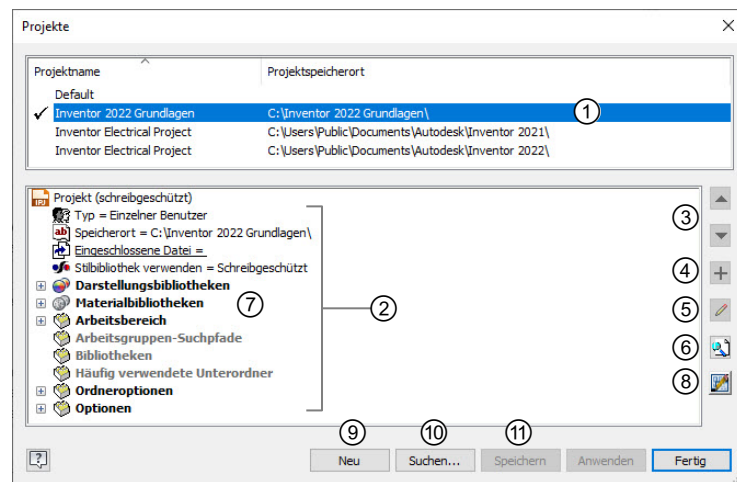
Projekte

| Projektname | Projektspeicherort |
|---|---|
| Default | |
| ✓ Inventor 2022 Grundlagen | C:\Inventor 2022 Grundlagen\ |
| Inventor Electrical Project | C:\Users\Public\Documents\Autodesk\Inventor 2021\ |
| Inventor Electrical Project | C:\Users\Public\Documents\Autodesk\Inventor 2022\ |

1

Projekt (schreibgeschützt)
Typ = Einzelner Benutzer
Speicherort = C:\Inventor 2022 Grundlagen\
Eingeschlossene Datei =
Stilbibliothek verwenden = Schreibgeschützt
Darstellungsbibliotheken
Materialbibliotheken
Arbeitsbereich
Arbeitsgruppen-Suchpfade
Bibliotheken
Häufig verwendete Unterordner
Ordneroptionen
Optionen

7
2
3
4
5
6
8
9
10
11

Neu
Suchen...
Speichern
Anwenden
Fertig